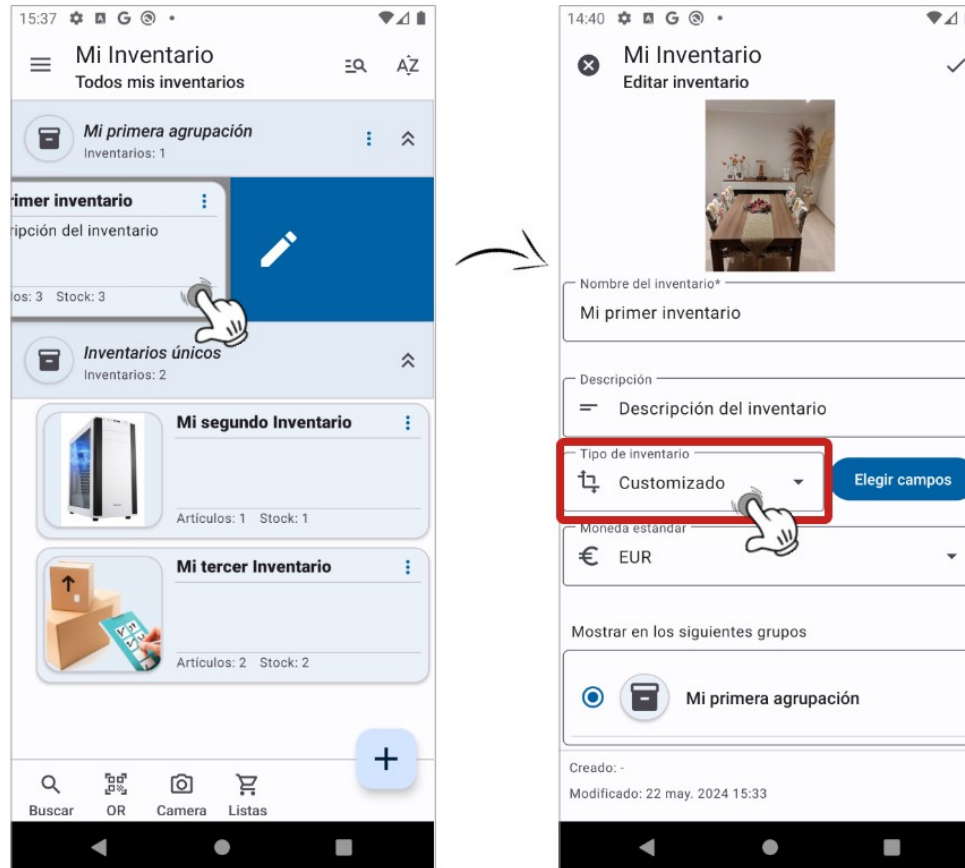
15:37

Mi Inventario
Todos mis inventarios

Mi primera agrupación
Inventarios: 1

rimer inventario
ripción del inventario

los: 3 Stock: 3

Inventarios únicos
Inventarios: 2

Mi segundo Inventario

Artículos: 1 Stock: 1

Mi tercer Inventario

Artículos: 2 Stock: 2

+

Buscar QR Camera Listas

14:40

Mi Inventario
Editar inventario

Nombre del inventario*
Mi primer inventario

Descripción
Descripción del inventario

Tipo de inventario
Customizado

Elegir campos

Moneda estándar
€ EUR

Mostrar en los siguientes grupos

Mi primera agrupación

Creado: -
Modificado: 22 may. 2024 15:33